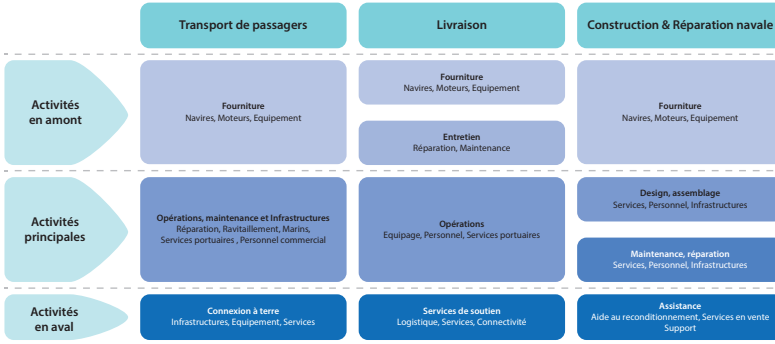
| | Transport de passagers | Livraison | Construction & Réparation navale |
|---|---|---|---|
| Activités en amont | Fourniture<br>Navires, Moteurs, Equipement | Fourniture<br>Navires, Moteurs, Equipement<br><br>Entretien<br>Réparation, Maintenance | Fourniture<br>Navires, Moteurs, Equipement |
| Activités principales | Opérations, maintenance et Infrastructures<br>Réparation, Ravitaillement, Marins, Services portuaires , Personnel commercial | Opérations<br>Equipage, Personnel, Services portuaires | Design, assemblage<br>Services, Personnel, Infrastructures<br><br>Maintenance, réparation<br>Services, Personnel, Infrastructures |
| Activités en aval | Connexion à terre<br>Infrastructures, Equipement, Services | Services de soutien<br>Logistique, Services, Connectivité | Assistance<br>Aide au reconditionnement, Services en vente Support |